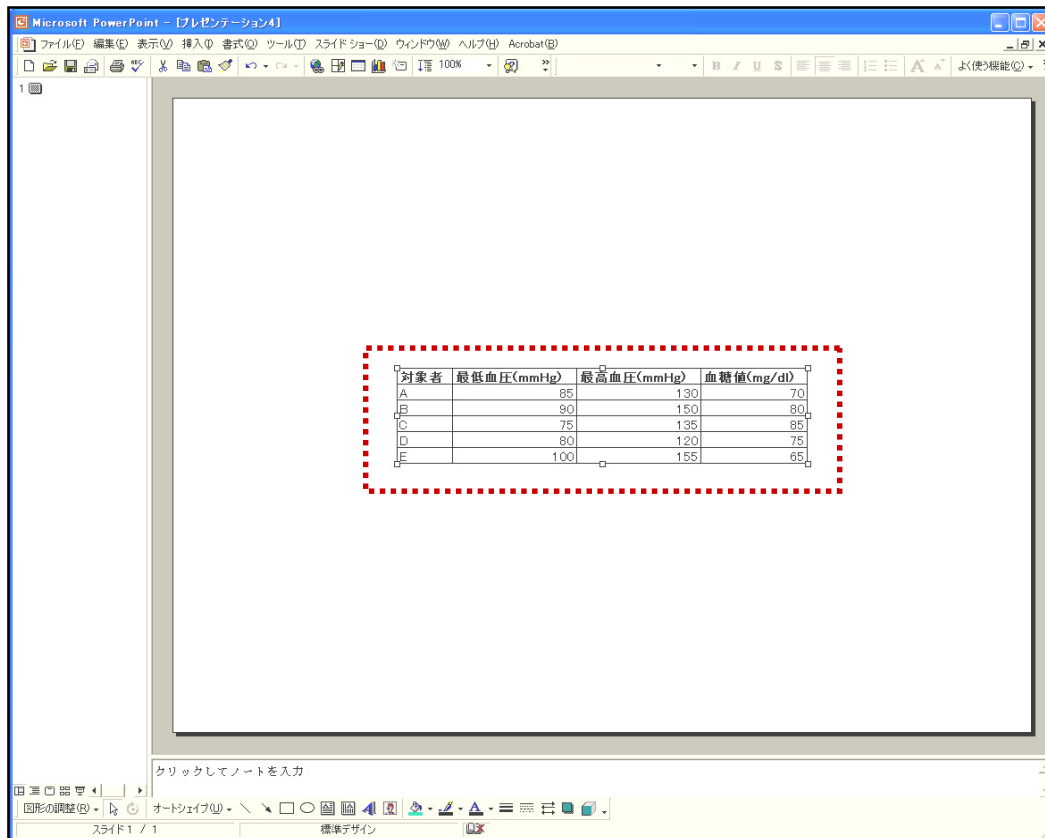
Microsoft PowerPoint - [プレゼンテーション4]

ファイル(F) 編集(E) 表示(V) 挿入(I) 書式(O) ツール(T) スライド ショー(D) ウィンドウ(W) ヘルプ(H) Acrobat(B)

100%

よく使う機能(C)

1

| 対象者 | 最低血圧(mmHg) | 最高血圧(mmHg) | 血糖値(mg/dl) |
|---|---|---|---|
| A | 85 | 130 | 70 |
| B | 90 | 150 | 80 |
| C | 75 | 135 | 85 |
| D | 80 | 120 | 75 |
| E | 100 | 155 | 65 |

クリックしてノートを入力

図形の調整(R) オートシェイプ(U)

スライド 1 / 1 標準デザイン